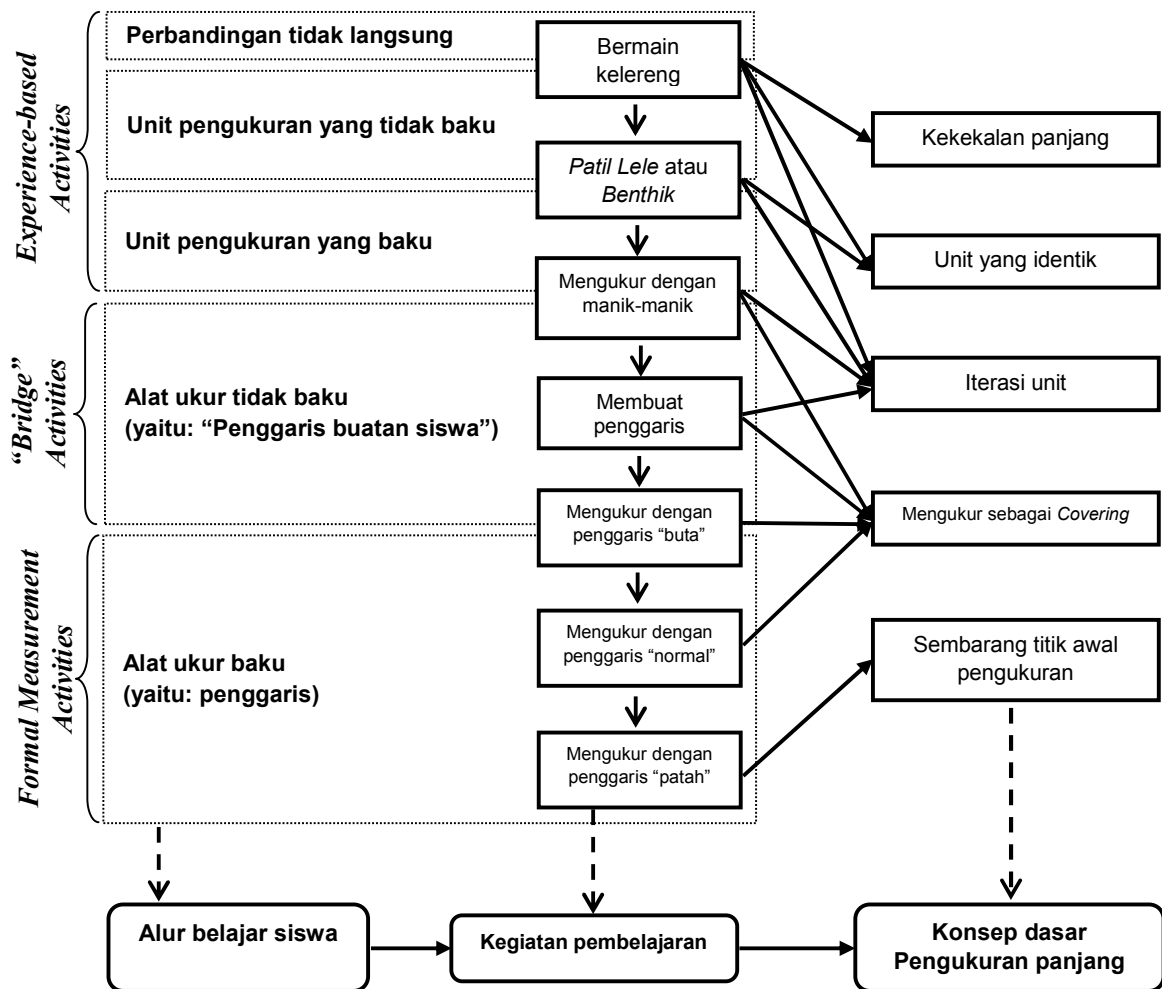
Experience-based Activities

Perbandingan tidak langsung

Bermain kelereng

Unit pengukuran yang tidak baku

Patil Lele atau Benthik

Unit pengukuran yang baku

Mengukur dengan manik-manik

"Bridge" Activities

Alat ukur tidak baku (yaitu: "Penggaris buatan siswa")

Membuat penggaris

Mengukur dengan penggaris "buta"

Formal Measurement Activities

Alat ukur baku (yaitu: penggaris)

Mengukur dengan penggaris "normal"

Mengukur dengan penggaris "patah"

Kekekalan panjang

Unit yang identik

Iterasi unit

Mengukur sebagai Covering

Sembarang titik awal pengukuran

Alur belajar siswa

Kegiatan pembelajaran

Konsep dasar Pengukuran panjang